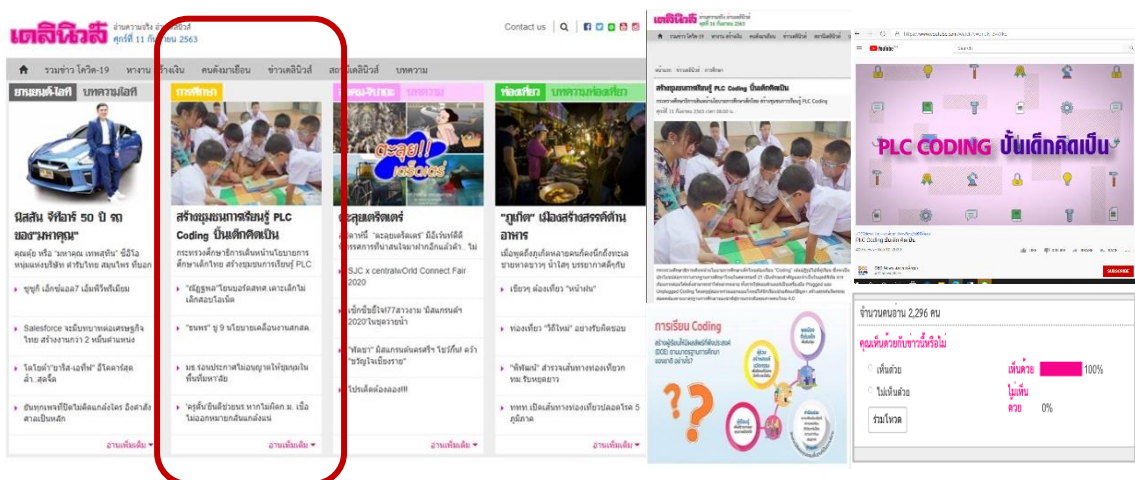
เดลินิวส์ อ่านความจริง อิสระ ศุกร์ที่ 11 กันยายน 2563

Contact us

รวมข่าว โควิด-19 | หางาน | สร้างเงิน | คนค้นบ้านเมือง | ข่าวเดลินิวส์ | สอบเดลินิวส์ | บทความ

ยานยนต์-ไอที | บทความไอที

นิสสัน จีทีอาร์ 50 ปี รถของ"มหาคุณ"

คุณพ่อ หรือ "มหาคุณ เทพสุทิน" ซึ่งมีไอหนุ่มแห่งบริษัท ค่ายรถไทย สมบูรณ์ ที่บอก

ชูชูกิ เอ็กซ์แอล7 เอ็มพีวีพรีเมียม

Salesforce จะมีบทบาทต่อเศรษฐกิจไทย สร้างงานกว่า 2 หมื่นตำแหน่ง

โตโยต้า"ยาริส-เอทีฟ" อีโคคาร์สุดล้ำ..สุดจี๊ด

อันทุกเพชรปิดไม่ติดแกล้งโดร อิงสำส่งสาลเป็นหลัก

อ่านเพิ่มเติม

การศึกษา

สร้างชุมชนการเรียนรู้ PLC Coding ปั้นเด็กคิดเป็น

กระทรวงศึกษาธิการเดินหน้านโยบายการศึกษาเด็กไทย สร้างชุมชนการเรียนรู้ PLC

"ณัฏฐพล"ไขขนอร์ดสพฐ.เตาะเล็กไม่เล็กสอบโอเน็ต

"ธนพร" ชู 9 นโยบายเคลื่อนงานสกศ.

มธ.ร่อนประกาศไม่อนุญาตให้ชุมนุมในพื้นที่มหาวิลัย

'ครูตั้น'ยันตัวชาบระ หากไม่ผิด ม.เรือไม่ออกหมายกลืนแกล้งแน่

อ่านเพิ่มเติม

ครอบครัว | บทความ

ตะลุยเตรียตเตอร์

ตะลุย!! เตรียตเตอร์

เลิศวาทีที่ "ตะลุยเตรียตเตอร์" มีอีเว้นท์ดีดีกิจกรรมการทำสนามวันจ้างนอกเดือนท้าไม่

SJC x centralWorld Connect Fair 2020

เช็กอินซีเว็ว!!77สาววาม นิสแกรนด์ฯ 2020ในชุดวานต่ำ

"ทัดชุก" อีสมกรมต้นครศรีฯ โชว์กันิ คว้า "ขวัญใจเชียงราย"

โปรเด็ดต่องลอง!!!

อ่านเพิ่มเติม

ท่องเที่ยว | บทความท่องเที่ยว

"ภูเก็ต" เมืองสร้างสรรค์ด้านอาหาร

เมื่อพูดถึงภูเก็ตหลายคนก็คงนึกถึงทะเลชายหาดยาวๆ น้ำใสๆ บรรยากาศดีๆกับ

เรียวๆ ต่องเที่ยว "หน้าฝน"

ท่องเที่ยว "วิถีไทย" อย่างรับผิดชอบ

"พิพัฒน์" ส่งวางเส้นทางท่องเที่ยวยกทม.รับหยุดยาว

ททท.เปิดเส้นทางท่องเที่ยวปลอดโรค 5 ภูมิภาค

อ่านเพิ่มเติม

เดลินิวส์

สร้างชุมชนการเรียนรู้ PLC Coding ปั้นเด็กคิดเป็น

ศุกร์ที่ 11 กันยายน 2563

การเรียน Coding

YouTube

PLC CODING ปั้นเด็กคิดเป็น

PLC Coding ปั้นเด็กคิดเป็น

จำนวนคนอ่าน 2,296 คน

คุณเห็นด้วยกับข่าวนี้หรือไม่

เห็นด้วย | เห็นด้วย 100%

ไม่เห็นด้วย | ไม่เห็นด้วย 0%

ร่วมโหวต